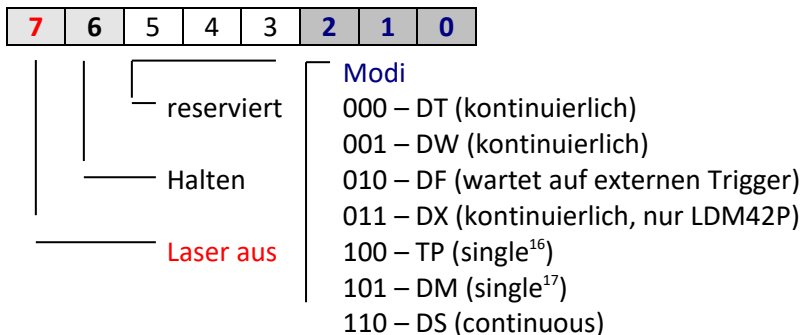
| 7 | 6 | 5 | 4 | 3 | 2 | 1 | 0 |
|---|---|---|---|---|---|---|---|

reserviert

Halten

Laser aus

Modi
000 – DT (kontinuierlich)
001 – DW (kontinuierlich)
010 – DF (wartet auf externen Trigger)
011 – DX (kontinuierlich, nur LDM42P)
100 – TP (single$^{16}$)
101 – DM (single$^{17}$)
110 – DS (continuous)